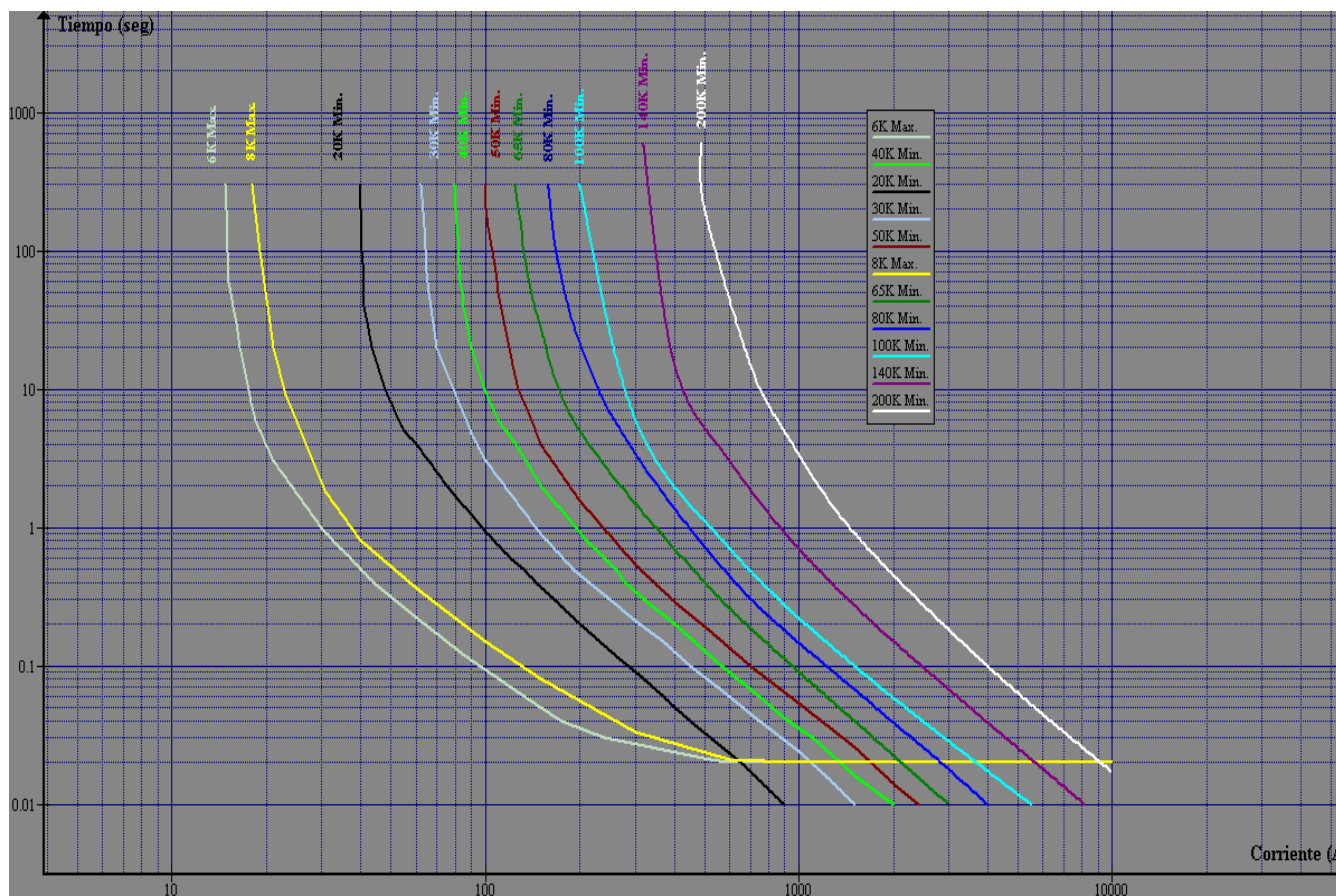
Tiempo (seg)

1000
100
10
1
0.1
0.01

6K Max.
8K Max.
20K Min.
30K Min.
40K Min.
50K Min.
65K Min.
80K Min.
100K Min.
140K Min.
200K Min.

6K Max.
40K Min.
20K Min.
30K Min.
50K Min.
8K Max.
65K Min.
80K Min.
100K Min.
140K Min.
200K Min.

10
100
1000
10000

Corriente (A